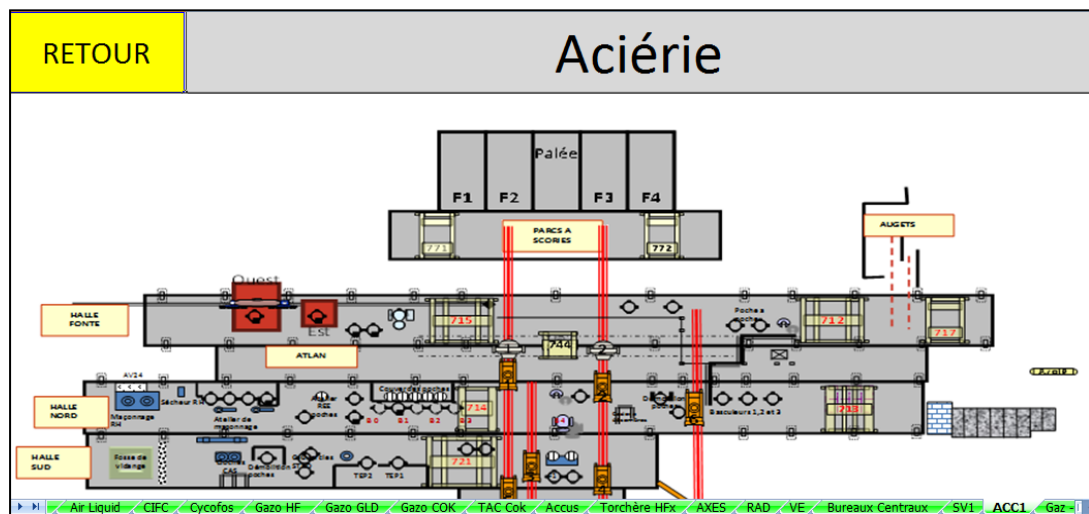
RETOUR

Aciérie

Palée

F1 F2 F3 F4

771

PARCS A SCORIES

772

AUGETS

Ouest

HALLE FONTE

Est

715

744

Poches

712

717

ATLAN

AV24

HALLE NORD

Maçonnage RH

Sécheur RH

Atelier de maçonnage

Couvercles poches

714

Basculeurs 1,2 et 3

713

HALLE SUD

Fosse de vidange

CAS

Démolition

TEP2

TEP1

721

Air Liquid | CIFC | Cycofos | Gazo HF | Gazo GLD | Gazo COK | TAC Cok | Accus | Torchère HFx | AXES | RAD | VE | Bureaux Centraux | SV1 | ACC1 | Gaz